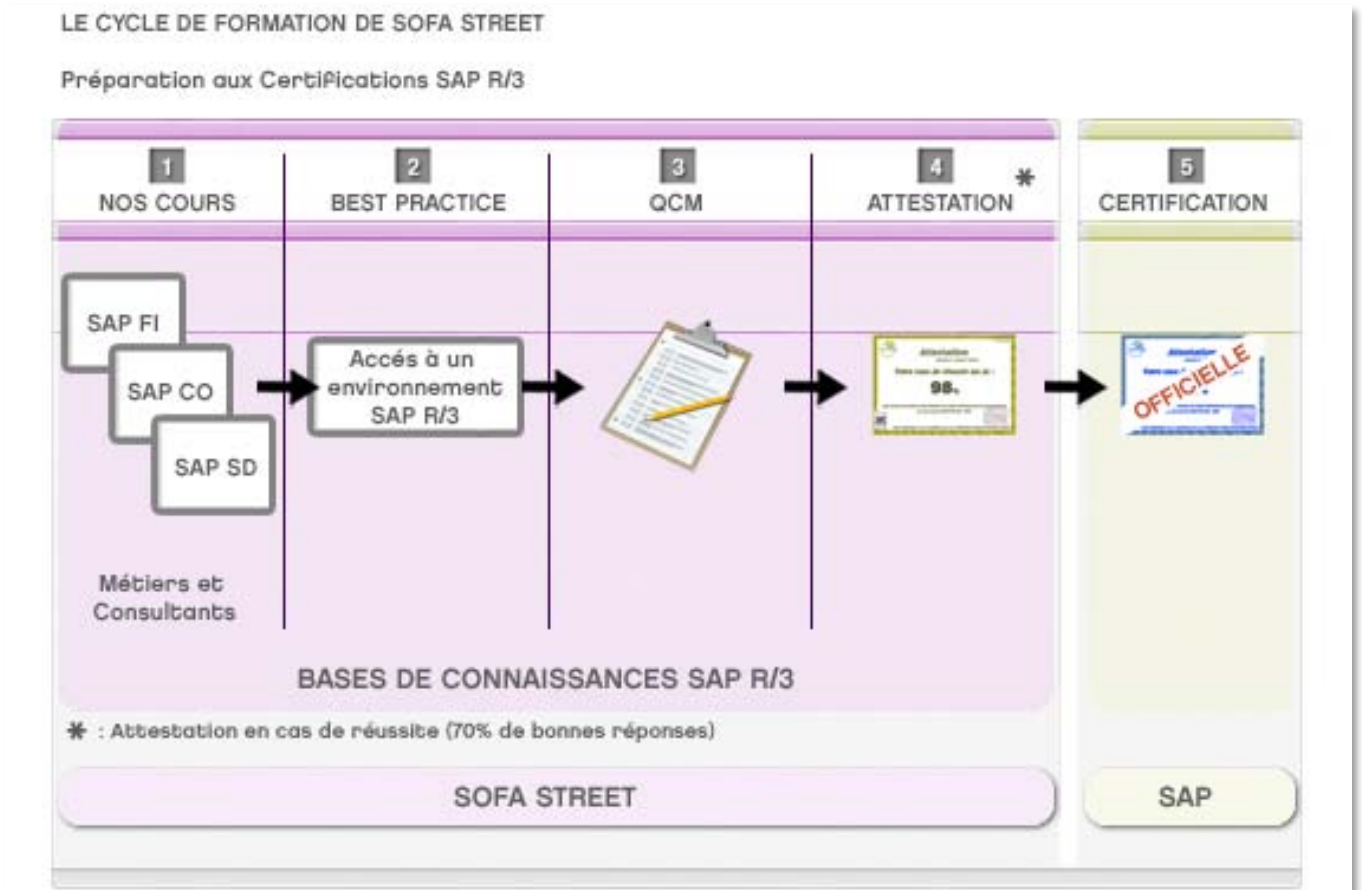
LE CYCLE DE FORMATION DE SOFA STREET

Préparation aux Certifications SAP R/3

1
NOS COURS

2
BEST PRACTICE

3
QCM

4
ATTESTATION *

5
CERTIFICATION

SAP FI

SAP CO

SAP SD

Accés à un environnement SAP R/3

Attestation
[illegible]
98%

Attestation
OFFICIELLE

Métiers et Consultants

BASES DE CONNAISSANCES SAP R/3

* : Attestation en cas de réussite (70% de bonnes réponses)

SOFA STREET

SAP